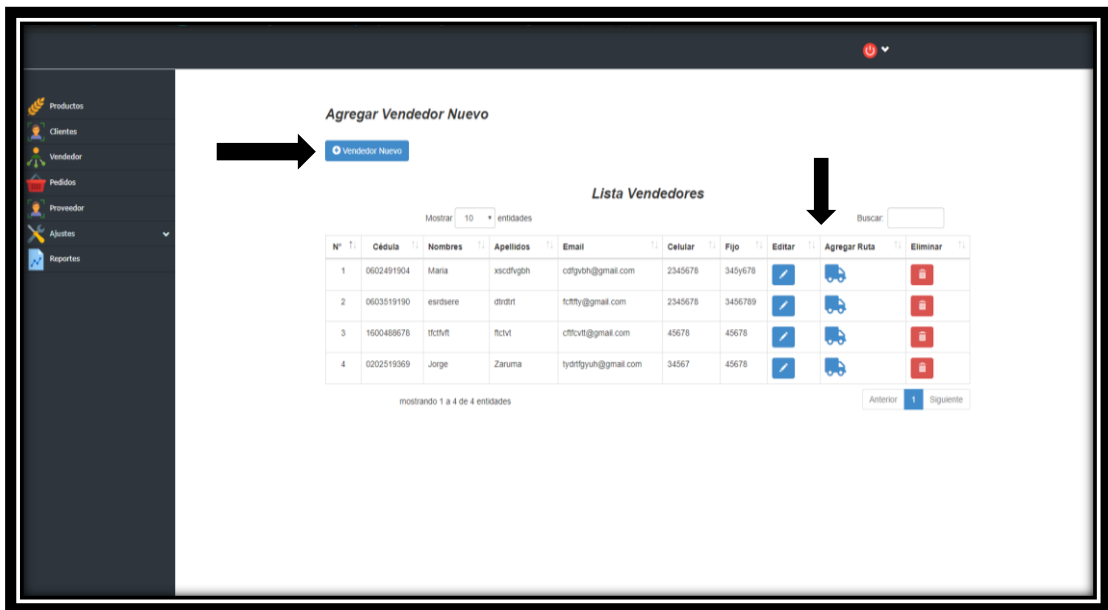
Productos
Clientes
Vendedor
Pedidos
Proveedor
Ajustes
Reportes

Agregar Vendedor Nuevo

Vendedor Nuevo

Lista Vendedores

Mostrar 10 entidades

Buscar:

| N° | Cédula | Nombres | Apellidos | Email | Celular | Fijo | Editar | Agregar Ruta | Eliminar |
|---|---|---|---|---|---|---|---|---|---|
| 1 | 0602491904 | Maria | xscdfvgbh | cdfgvbh@gmail.com | 2345678 | 345y678 | | | |
| 2 | 0603519190 | esrdsere | dtrdtrt | fcftfty@gmail.com | 2345678 | 3456789 | | | |
| 3 | 1600488678 | tfcttvft | ftctvt | cftfcvtt@gmail.com | 45678 | 45678 | | | |
| 4 | 0202519369 | Jorge | Zaruma | tydrtfgyuh@gmail.com | 34567 | 45678 | | | |

mostrando 1 a 4 de 4 entidades

Anterior 1 Siguiente